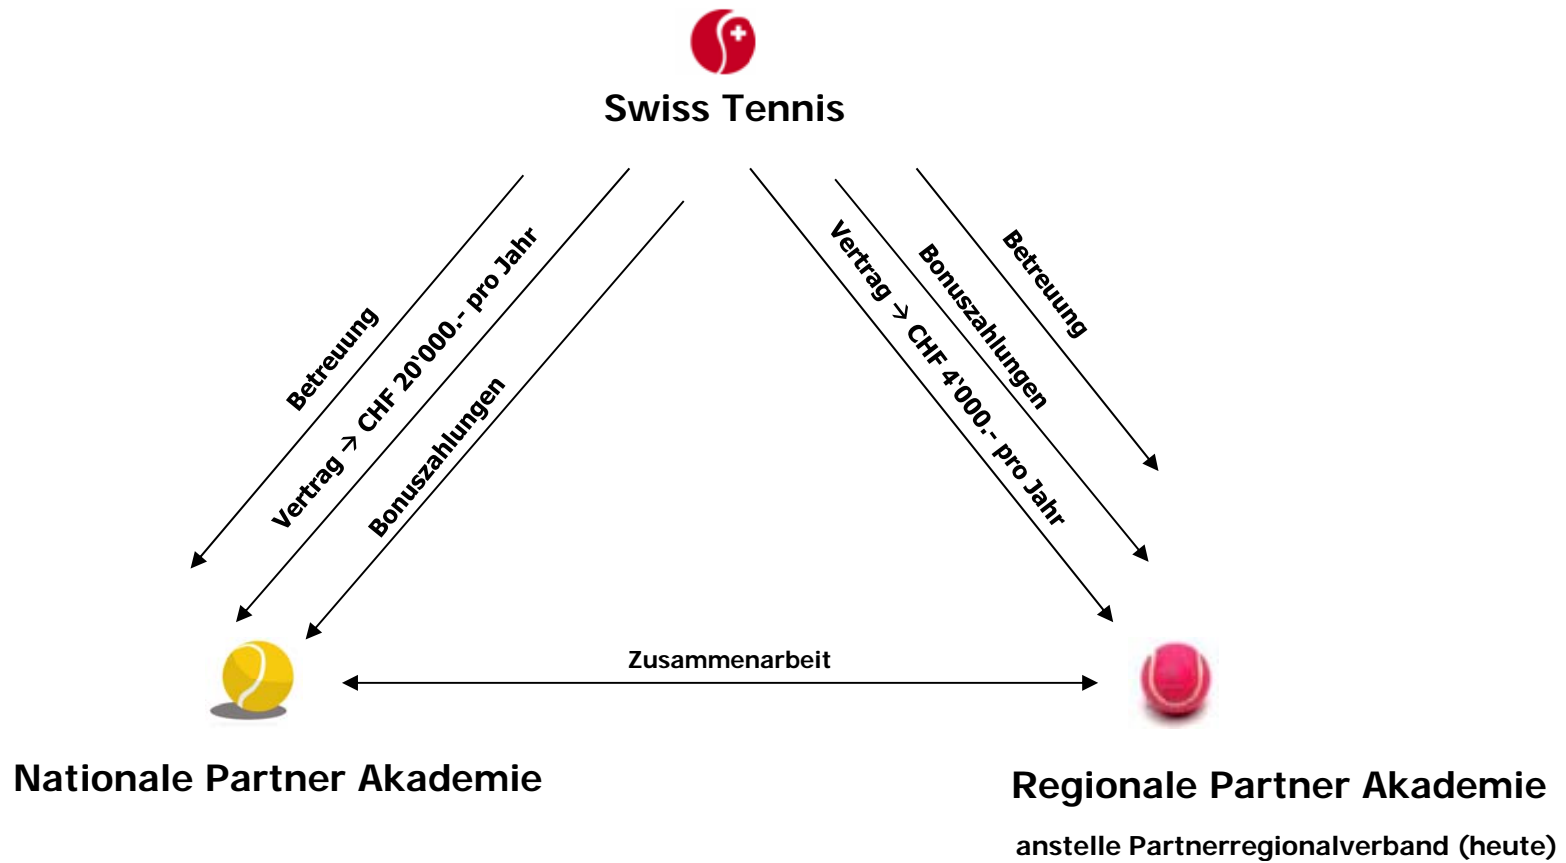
Swiss Tennis

Betreuung

Vertrag → CHF 20'000.- pro Jahr

Bonuszahlungen

Vertrag → CHF 4'000.- pro Jahr

Bonuszahlungen

Betreuung

Zusammenarbeit

Nationale Partner Akademie

Regionale Partner Akademie

anstelle Partnerregionalverband (heute)